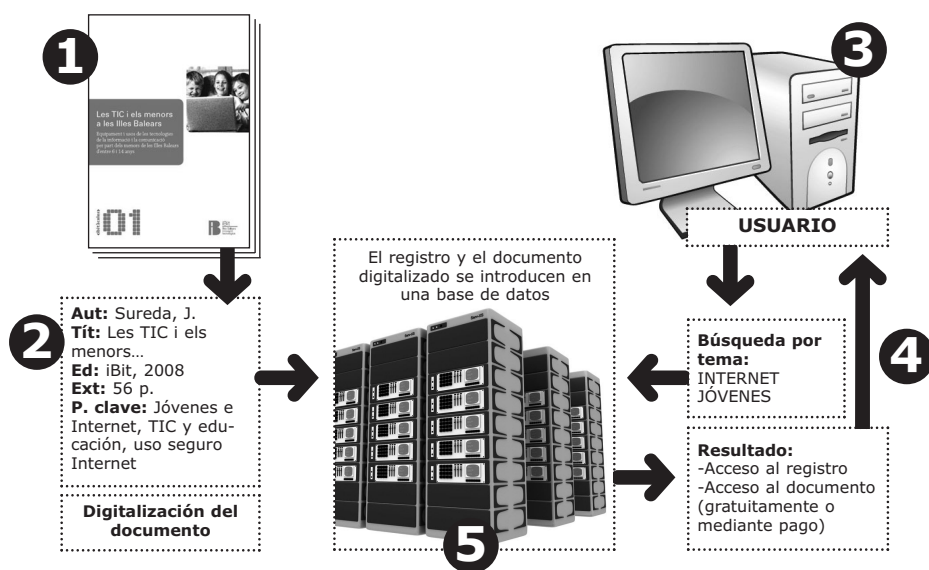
1

Les TIC i els menors a les Illes Balears

Equipament i usos de les tecnologies de la informació i la comunicació per part dels menors de les Illes Balears d'entre 6 i 16 anys

01

iBit

2

**Aut:** Sureda, J.
**Tít:** Les TIC i els menors…
**Ed:** iBit, 2008
**Ext:** 56 p.
**P. clave:** Jóvenes e Internet, TIC y educación, uso seguro Internet

**Digitalización del documento**

El registro y el documento digitalizado se introducen en una base de datos

5

3

**USUARIO**

**Búsqueda por tema:**
INTERNET
JÓVENES

4

**Resultado:**
-Acceso al registro
-Acceso al documento (gratuitamente o mediante pago)